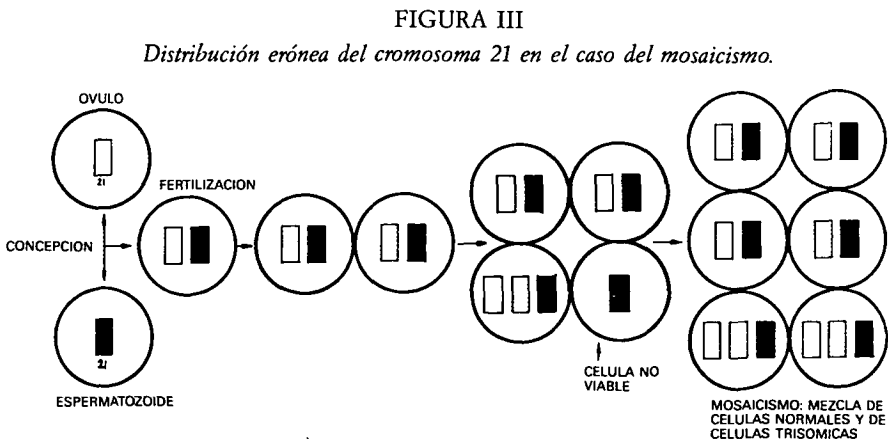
FIGURA III

*Distribución errónea del cromosoma 21 en el caso del mosaicismo.*

OVULO

21

FERTILIZACION

CONCEPCION

21

ESPERMATOZOIDE

CELULA NO VIABLE

MOSAICISMO: MEZCLA DE CELULAS NORMALES Y DE CELULAS TRISOMICAS